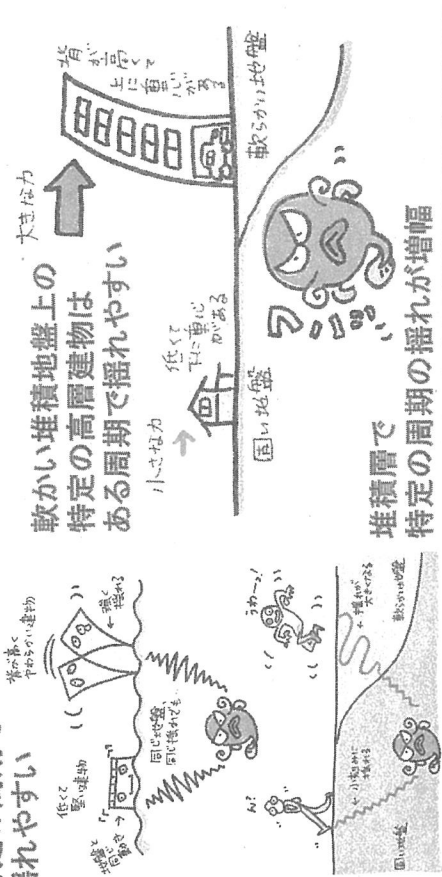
れやすい

背が高く やわらかい建物

低くて 堅い建物

← 揺く 揺れる

地盤と 同じ 動き

同じ地盤 同じ揺れでも

うわ〜っ!

ん?

← 揺れが 大きくなる

← 小刻みに 揺れる

軟らかい地盤

固い地盤

軟かい堆積地盤上の
特定の高層建物は
ある周期で揺れやすい

大きな力

背が高くて 上に重心がある

低くて 下に重心がある

小さな力

固い地盤

軟らかい地盤

堆積層で
特定の周期の揺れが増幅